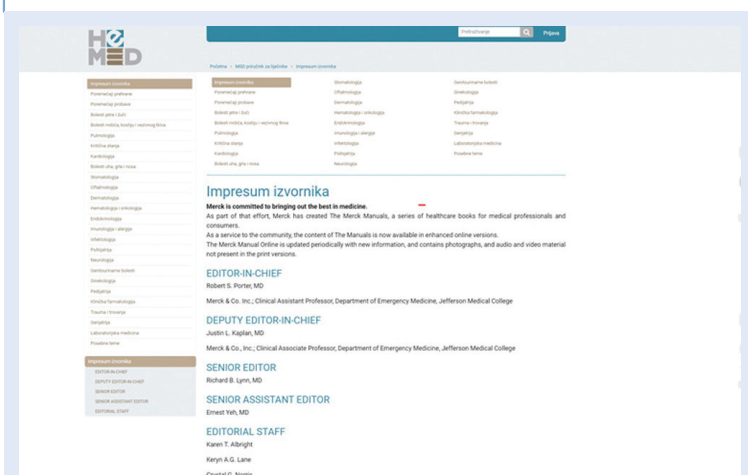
HeMED

Pretraživanje Prijava

Početna » MSD priručnik za liječnike » Impresum izvornika

Impresum izvornika
Poremećaji prehrane
Poremećaji probave
Bolesti jetre i žuči
Bolesti mišića, kostiju i vezivnog tkiva
Pulmologija
Kritična stanja
Kardiologija
Bolesti uha, grla i nosa
Stomatologija
Oftalmologija
Dermatologija
Hematologija i onkologija
Endokrinologija
Imunologija i alergije
Infektologija
Psihijatrija
Neurologija
Genitourinarne bolesti
Ginekologija
Pedijatrija
Klinička farmakologija
Trauma i trovanja
Gerijatrija
Laboratorijska medicina
Posebne teme

Impresum izvornika
EDITOR-IN-CHIEF
DEPUTY EDITOR-IN-CHIEF
SENIOR EDITOR
SENIOR ASSISTANT EDITOR
EDITORIAL STAFF

Impresum izvornika
Poremećaji prehrane
Poremećaji probave
Bolesti jetre i žuči
Bolesti mišića, kostiju i vezivnog tkiva
Pulmologija
Kritična stanja
Kardiologija
Bolesti uha, grla i nosa
Stomatologija
Oftalmologija
Dermatologija
Hematologija i onkologija
Endokrinologija
Imunologija i alergije
Infektologija
Psihijatrija
Neurologija
Genitourinarne bolesti
Ginekologija
Pedijatrija
Klinička farmakologija
Trauma i trovanja
Gerijatrija
Laboratorijska medicina
Posebne teme

Impresum izvornika

Merck is committed to bringing out the best in medicine.
As part of that effort, Merck has created The Merck Manuals, a series of healthcare books for medical professionals and consumers.
As a service to the community, the content of The Manuals is now available in enhanced online versions.
The Merck Manual Online is updated periodically with new information, and contains photographs, and audio and video material not present in the print versions.

EDITOR-IN-CHIEF
Robert S. Porter, MD
Merck & Co. Inc.; Clinical Assistant Professor, Department of Emergency Medicine, Jefferson Medical College

DEPUTY EDITOR-IN-CHIEF
Justin L. Kaplan, MD
Merck & Co., Inc.; Clinical Associate Professor, Department of Emergency Medicine, Jefferson Medical College

SENIOR EDITOR
Richard B. Lynn, MD

SENIOR ASSISTANT EDITOR
Ernest Yeh, MD

EDITORIAL STAFF
Karen T. Albright
Keryn A.G. Lane
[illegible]